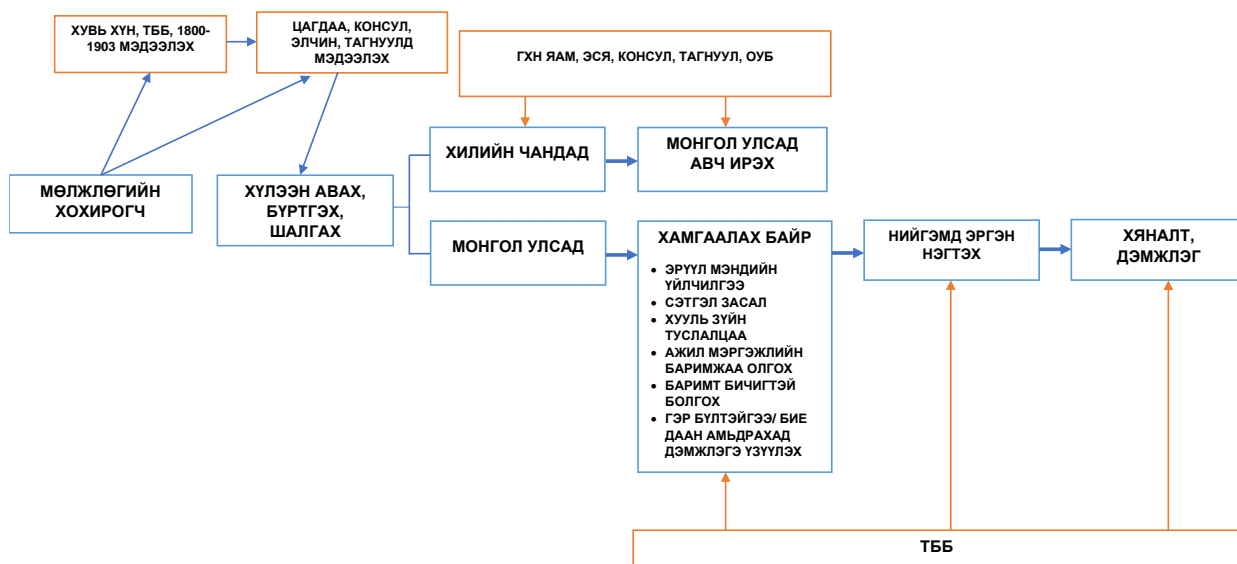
ХУВЬ ХҮН, ТББ, 1800-1903 МЭДЭЭЛЭХ

ЦАГДАА, КОНСУЛ, ЭЛЧИН, ТАГНУУЛД МЭДЭЭЛЭХ

ГХН ЯАМ, ЭСЯ, КОНСУЛ, ТАГНУУЛ, ОУБ

МӨЛЖЛӨГИЙН ХОХИРОГЧ

ХҮЛЭЭН АВАХ, БҮРТГЭХ, ШАЛГАХ

ХИЛИЙН ЧАНДАД

МОНГОЛ УЛСАД АВЧ ИРЭХ

МОНГОЛ УЛСАД

ХАМГААЛАХ БАЙР

- ЭРҮҮЛ МЭНДИЙН ҮЙЛЧИЛГЭЭ
- СЭТГЭЛ ЗАСАЛ
- ХУУЛЬ ЗҮЙН ТУСЛАЛЦАА
- АЖИЛ МЭРГЭЖЛИЙН БАРИМЖАА ОЛГОХ
- БАРИМТ БИЧИГТЭЙ БОЛГОХ
- ГЭР БҮЛТЭЙГЭЭ/ БИЕ ДААН АМЬДРАХАД ДЭМЖЛЭГЭ ҮЗҮҮЛЭХ

НИЙГЭМД ЭРГЭН НЭГТЭХ

ХЯНАЛТ, ДЭМЖЛЭГ

ТББ